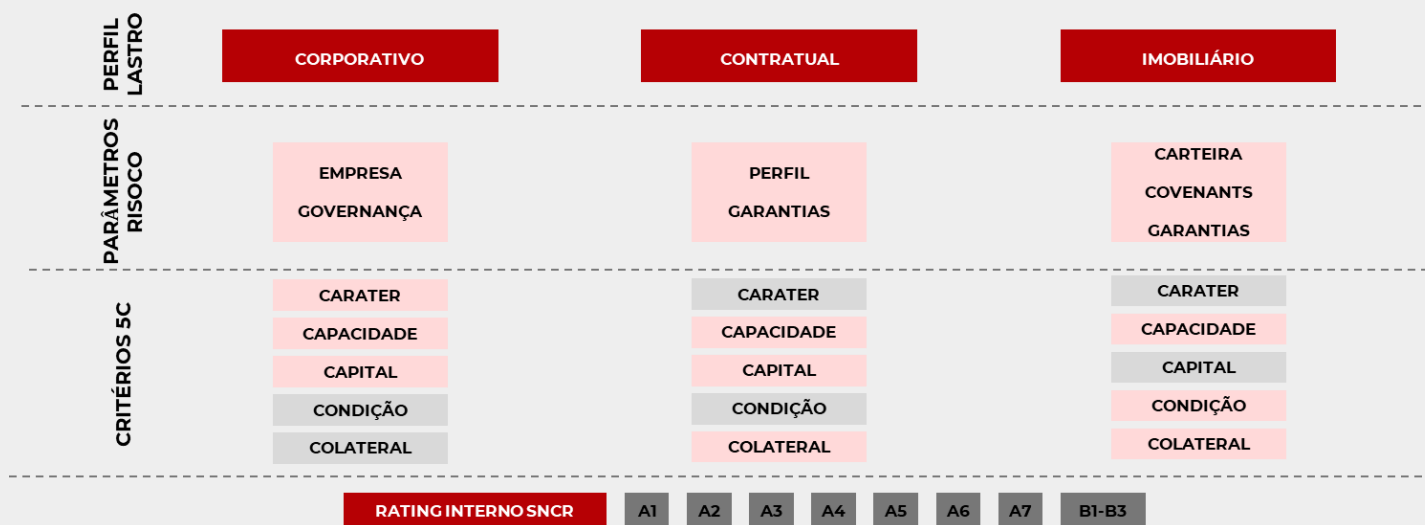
PERFIL LASTRO

CORPORATIVO

CONTRATUAL

IMOBILIÁRIO

PARÂMETROS RISOCO

EMPRESA
GOVERNANÇA

PERFIL
GARANTIAS

CARTEIRA
COVENANTS
GARANTIAS

CRITÉRIOS 5C

CARATER
CAPACIDADE
CAPITAL
CONDIÇÃO
COLATERAL

CARATER
CAPACIDADE
CAPITAL
CONDIÇÃO
COLATERAL

CARATER
CAPACIDADE
CAPITAL
CONDIÇÃO
COLATERAL

RATING INTERNO SNCR

A1 A2 A3 A4 A5 A6 A7 B1-B3